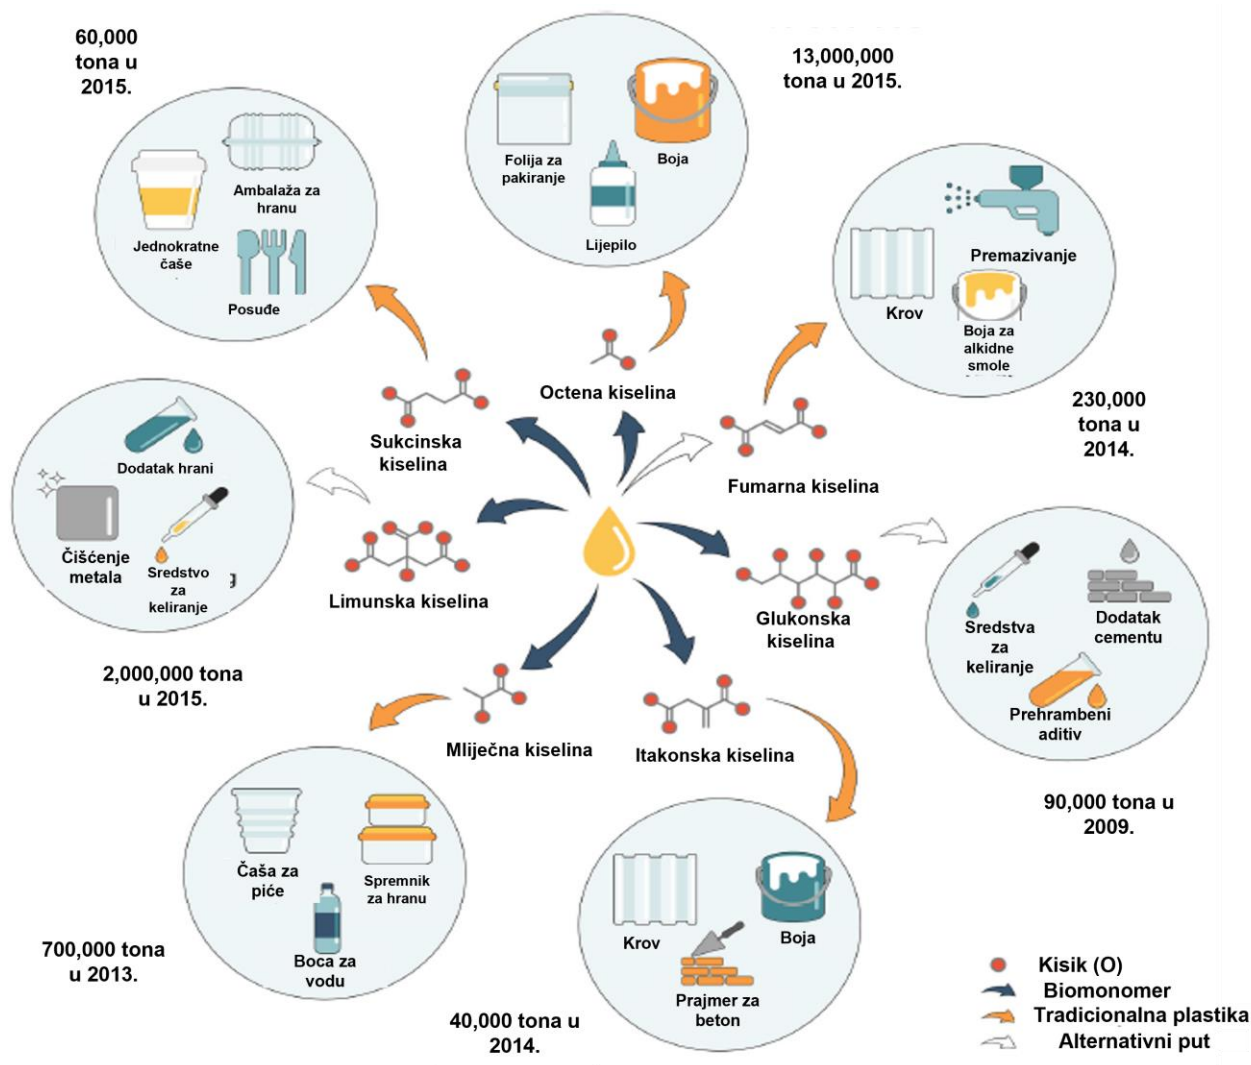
60,000 tona u 2015.

Ambalaža za hranu

Jednokratne čaše

Posuđe

Folija za pakiranje

Boja

Ljepilo

13,000,000 tona u 2015.

Premazivanje

Krov

Boja za alkidne smole

230,000 tona u 2014.

Sukcinska kiselina

Octena kiselina

Fumarna kiselina

Dodatak hrani

Čišćenje metala

Sredstvo za keliranje

Limunska kiselina

Glukonska kiselina

Sredstva za keliranje

Dodatak cementu

Prehrambeni aditiv

2,000,000 tona u 2015.

Mliječna kiselina

Itakonska kiselina

90,000 tona u 2009.

Čaša za piće

Spremnik za hranu

Boca za vodu

700,000 tona u 2013.

Krov

Boja

Prajmer za beton

40,000 tona u 2014.

Kisik (O)
Biomonomer
Tradicionalna plastika
Alternativni put